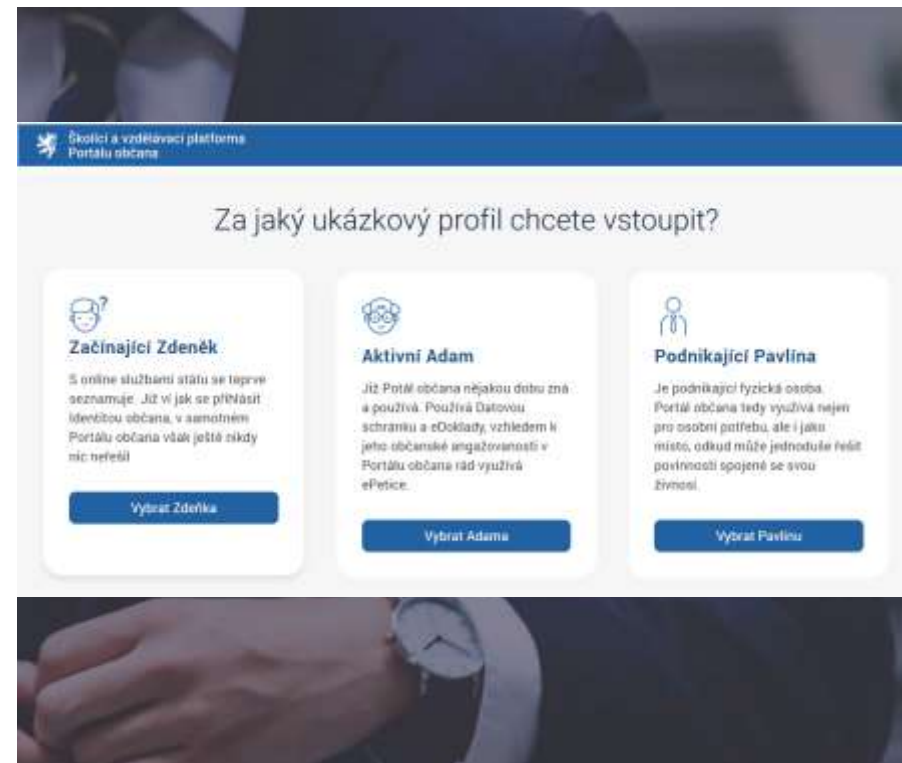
Školicí a vzdělávací platforma Portálu občana

Za jaký ukázkový profil chcete vstoupit?

Začínající Zdeněk

S online službami státu se teprve seznamuje. Již ví jak se přihlásit identitou občana, v samotném Portálu občana však ještě nikdy nic neřešil.

Vybrat Zdeňka

Aktivní Adam

Již Portál občana nějakou dobu zná a používá. Používá Datovou schránku a eDoklady, vzhledem k jeho občanské angažovanosti v Portálu občana rád využívá ePetice.

Vybrat Adama

Podnikající Pavlína

Je podnikající fyzická osoba. Portál občana tedy využívá nejen pro osobní potřebu, ale i jako místo, odkud může jednoduše řešit povinnosti spojené se svou živností.

Vybrat Pavlínu